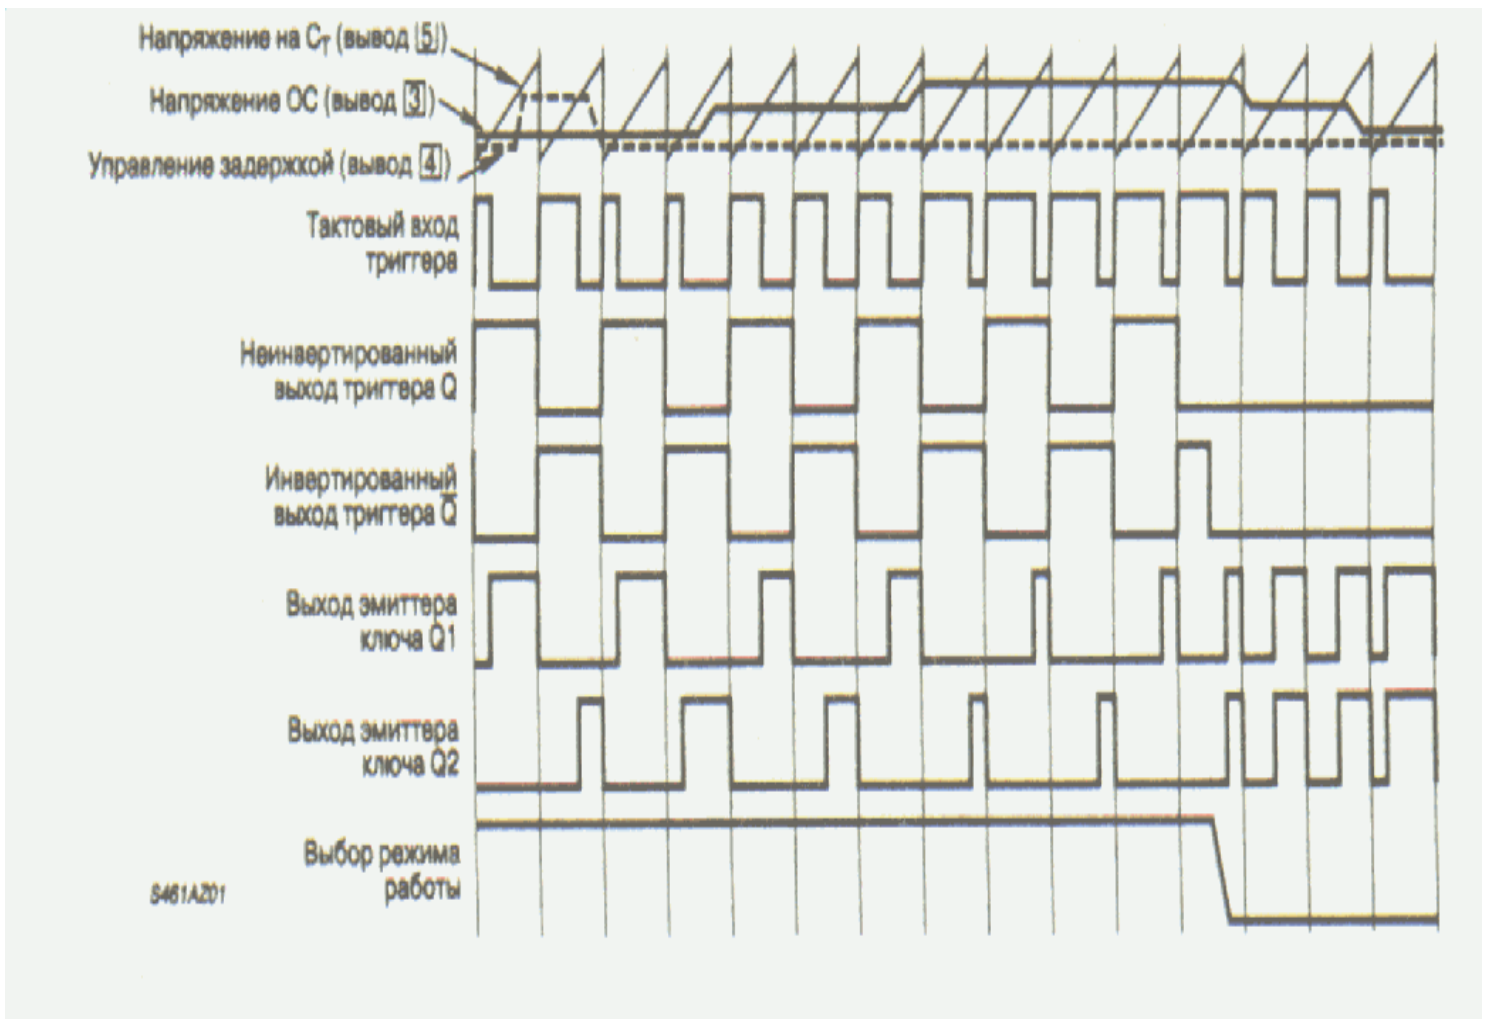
Напряжение на $C_T$ (вывод 5)

Напряжение ОС (вывод 3)

Управление задержкой (вывод 4)

Тактовый вход триггера

Неинвертированный выход триггера Q

Инвертированный выход триггера $\overline{Q}$

Выход эмиттера ключа Q1

Выход эмиттера ключа Q2

Выбор режима работы

S461A201